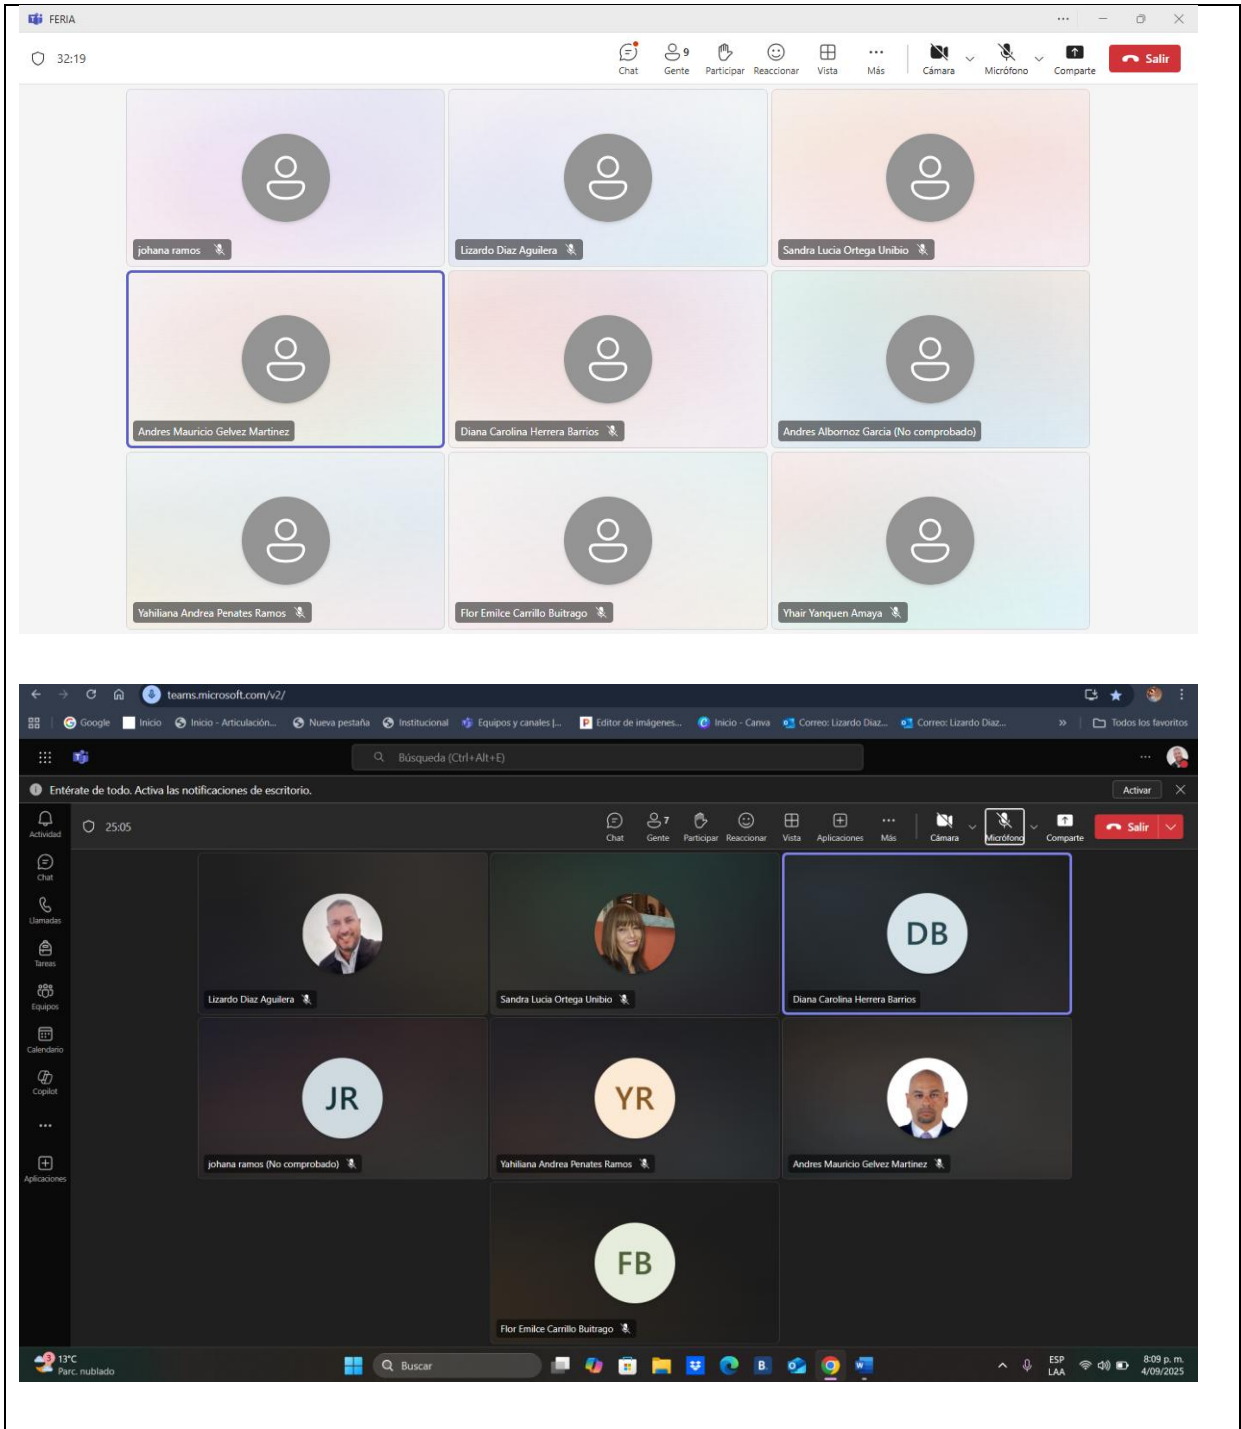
FERIA

32:19

Chat
9
Gente
Participar
Reaccionar
Vista
Más
Cámara
Micrófono
Comparte
Salir

johana ramos
Lizardo Diaz Aguilera
Sandra Lucia Ortega Unibio
Andres Mauricio Gelvez Martinez
Diana Carolina Herrera Barrios
Andres Albornoz Garcia (No comprobado)
Yahiliana Andrea Penates Ramos
Flor Emilce Carrillo Buitrago
Yhair Yanquen Amaya

teams.microsoft.com/v2/

Google | Inicio | Inicio - Articulación... | Nueva pestaña | Institucional | Equipos y canales |... | Editor de imágenes... | Inicio - Canva | Correo: Lizardo Diaz... | Correo: Lizardo Diaz... | » | Todos los favoritos

Búsqueda (Ctrl+Alt+E)

Entérate de todo. Activa las notificaciones de escritorio.
Activar

Actividad
Chat
Llamadas
Tareas
Equipos
Calendario
Copilot
Aplicaciones

25:05

Chat
7
Gente
Participar
Reaccionar
Vista
Aplicaciones
Más
Cámara
Micrófono
Comparte
Salir

Lizardo Diaz Aguilera
Sandra Lucia Ortega Unibio
DB
Diana Carolina Herrera Barrios
JR
johana ramos (No comprobado)
YR
Yahiliana Andrea Penates Ramos
Andres Mauricio Gelvez Martinez
FB
Flor Emilce Carrillo Buitrago

13°C
Parc. nublado
Buscar
ESP
LAA
8:09 p. m.
4/09/2025